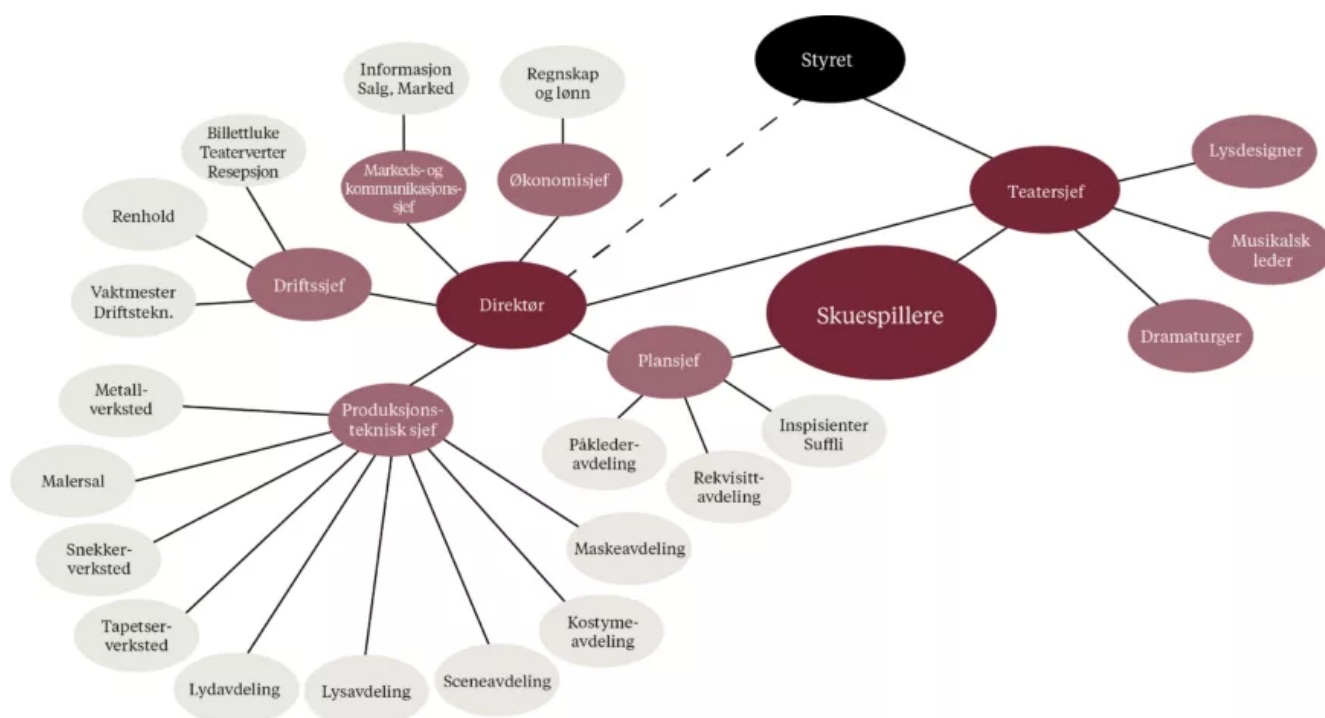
Styret

Teatersjef

Lysdesigner

Musikalsk leder

Dramaturger

Skuespillere

Direktør

Informasjon Salg, Marked

Regnskap og lønn

Markeds- og kommunikasjonssjef

Økonomisjef

Billettluke Teaterverter Resepsjon

Renhold

Driftssjef

Vaktmester Driftstekn.

Plansjef

Inspisienter Suffli

Påklederavdeling

Rekvisittavdeling

Produksjonsteknisk sjef

Metallverksted

Malersal

Snekkerverksted

Tapetserverksted

Lydavdeling

Lysavdeling

Sceneavdeling

Kostymeavdeling

Maskeavdeling